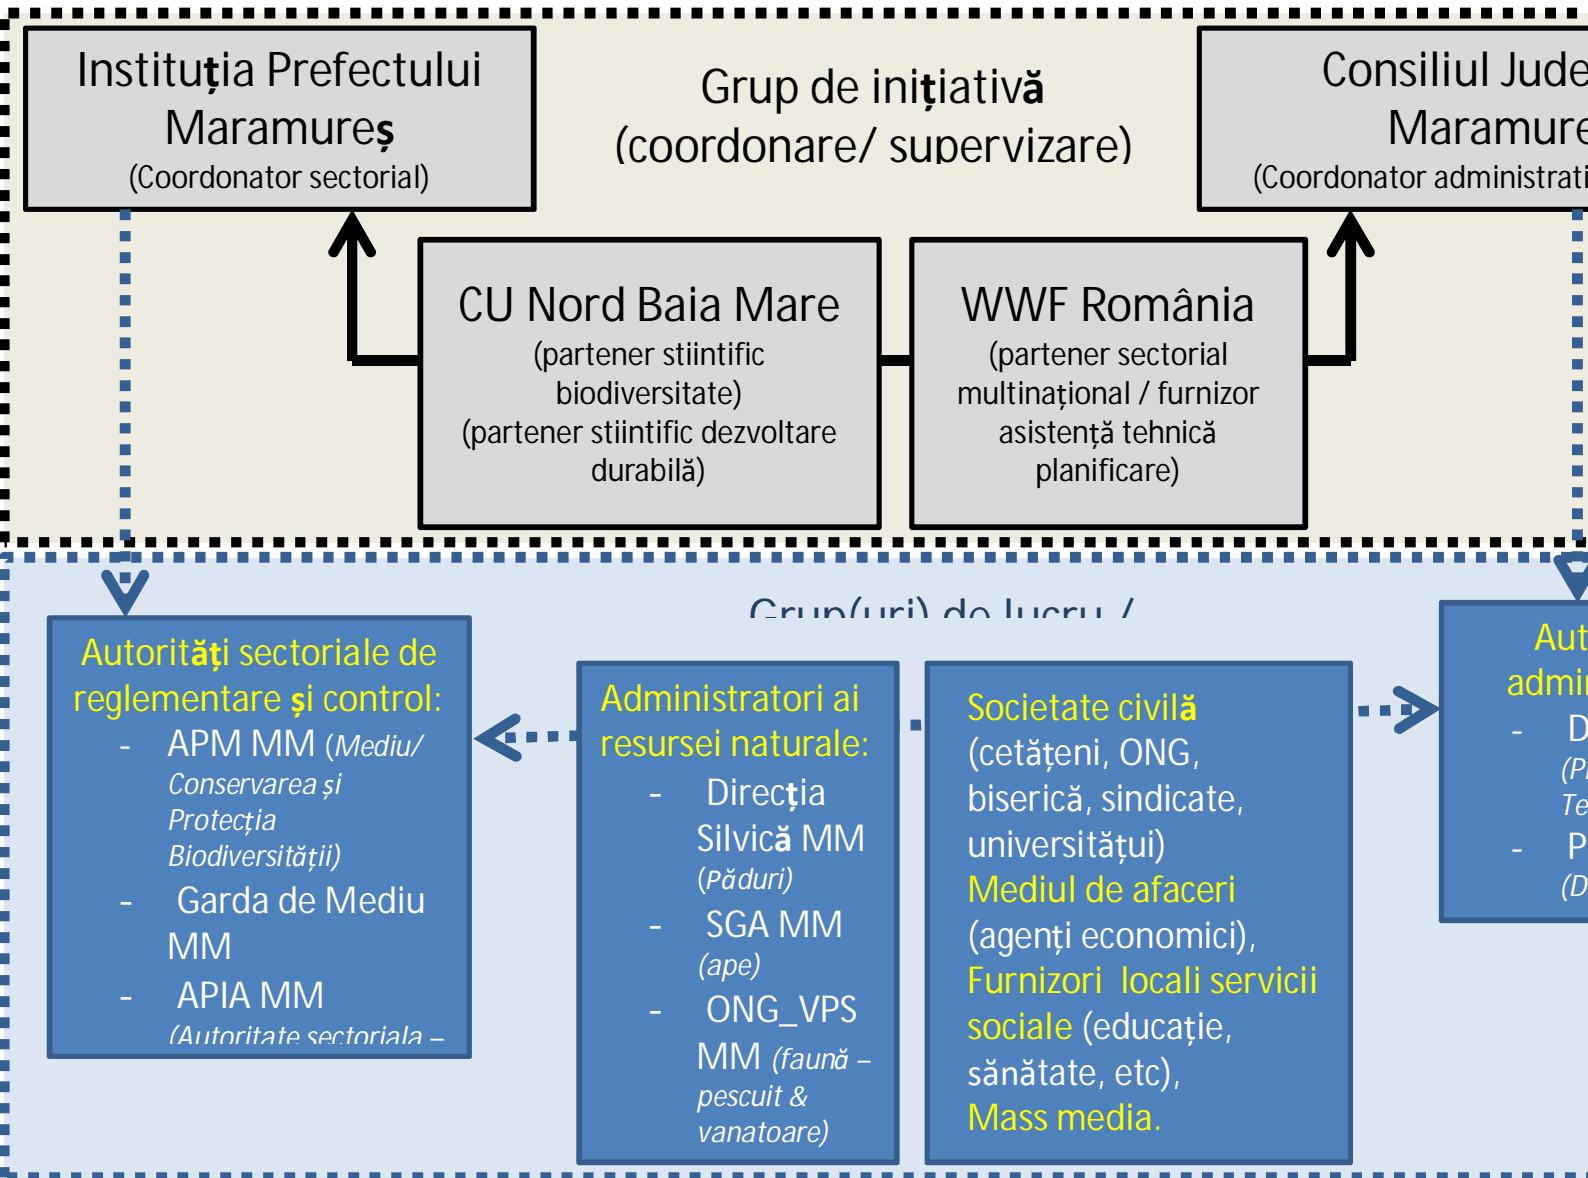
Instituția Prefectului Maramureș
(Coordonator sectorial)

Grup de inițiativă
(coordonare/ supervizare)

Consiliul Jude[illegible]
Maramure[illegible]
(Coordonator administrati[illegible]

CU Nord Baia Mare
(partener stiintific biodiversitate)
(partener stiintific dezvoltare durabilă)

WWF România
(partener sectorial multinațional / furnizor asistență tehnică planificare)

Grup(uri) de lucru /

Autorități sectoriale de reglementare și control:
- APM MM (Mediu/ Conservarea și Protecția Biodiversității)
- Garda de Mediu MM
- APIA MM
(Autoritate sectoriala –

Administratori ai resursei naturale:
- Direcția Silvică MM (Păduri)
- SGA MM (ape)
- ONG_VPS MM (faună – pescuit & vanatoare)

Societate civilă (cetățeni, ONG, biserică, sindicate, universitățui)
Mediul de afaceri (agenți economici),
Furnizori locali servicii sociale (educație, sănătate, etc),
Mass media.

Aut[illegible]
admi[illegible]
- D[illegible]
(P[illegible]
Te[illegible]
- P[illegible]
(D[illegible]